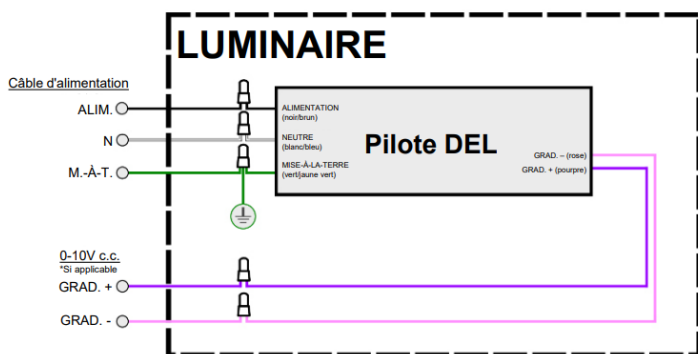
LUMINAIRE

Câble d'alimentation

ALIM.

N

M.-À-T.

ALIMENTATION (noir/brun)

NEUTRE (blanc/bleu)

MISE-À-LA-TERRE (vert/jaune vert)

Pilote DEL

GRAD. – (rose)

GRAD. + (pourpre)

0-10V c.c.
*Si applicable

GRAD. +

GRAD. -